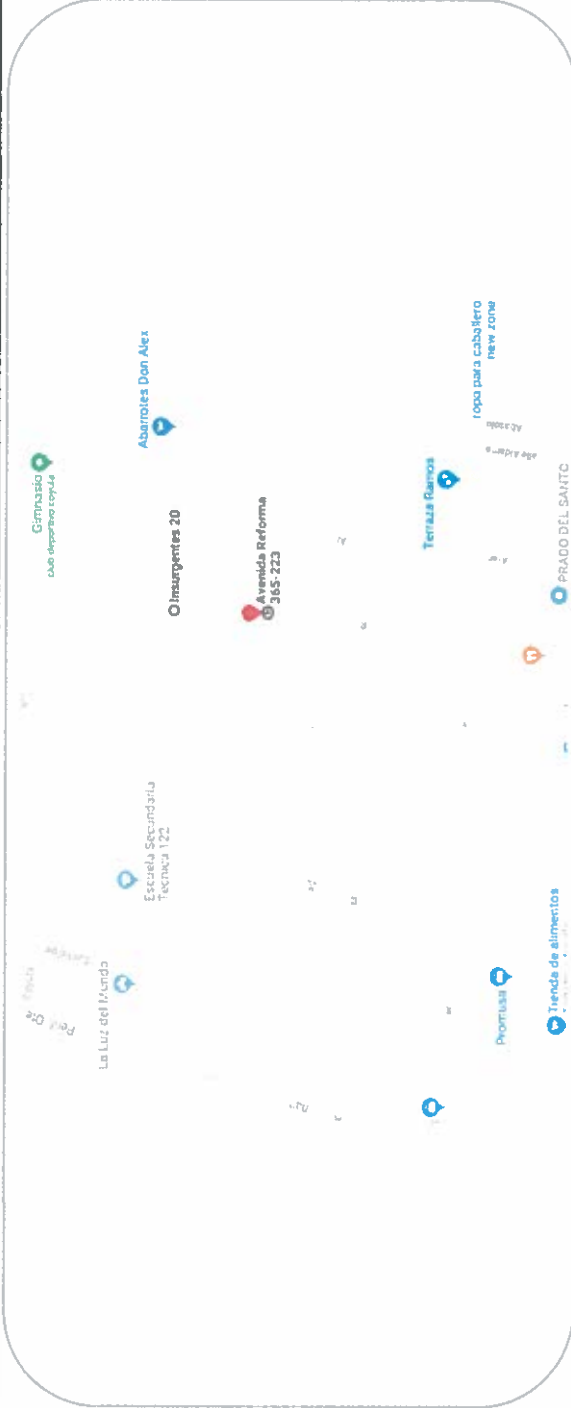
Gimnasio
club deportivo coyula

Abarrotes Don Alex

Insurgentes 20

Avenida Reforma
365-223

ropa para caballero
new zone

Terraza Ramos

PRADO DEL SANTO

Escuela Secundaria
Tecnica 122

La Luz del Mundo

Promesa

Tienda de alimentos